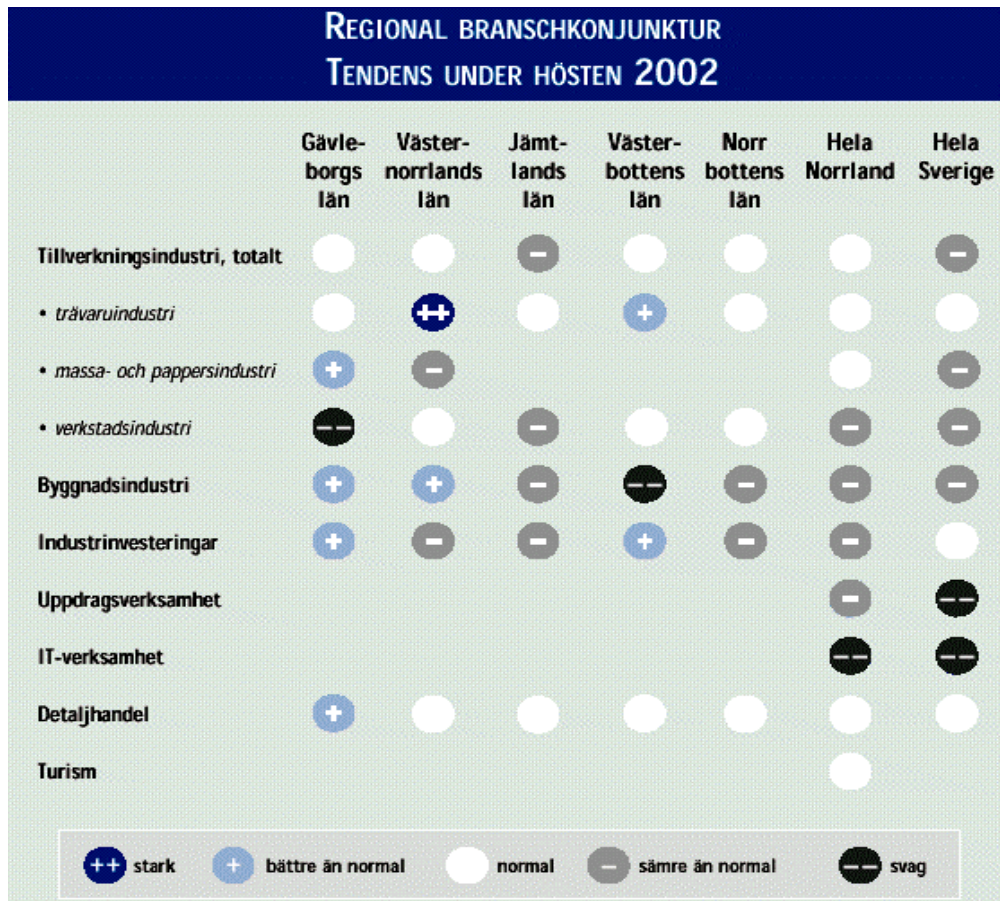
Regional branschkonjunktur
Tendens under hösten 2002

| | Gävleborgs län | Västernorrlands län | Jämtlands län | Västerbottens län | Norrbottens län | Hela Norrland | Hela Sverige |
|---|---|---|---|---|---|---|---|
| Tillverkningsindustri, totalt | | | – | | | | – |
| • trävaruindustri | | ++ | | + | | | |
| • massa- och pappersindustri | + | – | | | | | – |
| • verkstadsindustri | – – | | – | | | – | – |
| Byggnadsindustri | + | + | – | – – | – | – | – |
| Industrinvesteringar | + | – | – | + | – | – | |
| Uppdragsverksamhet | | | | | | – | – – |
| IT-verksamhet | | | | | | – – | – – |
| Detaljhandel | + | | | | | | |
| Turism | | | | | | | |

++ stark + bättre än normal normal – sämre än normal – – svag